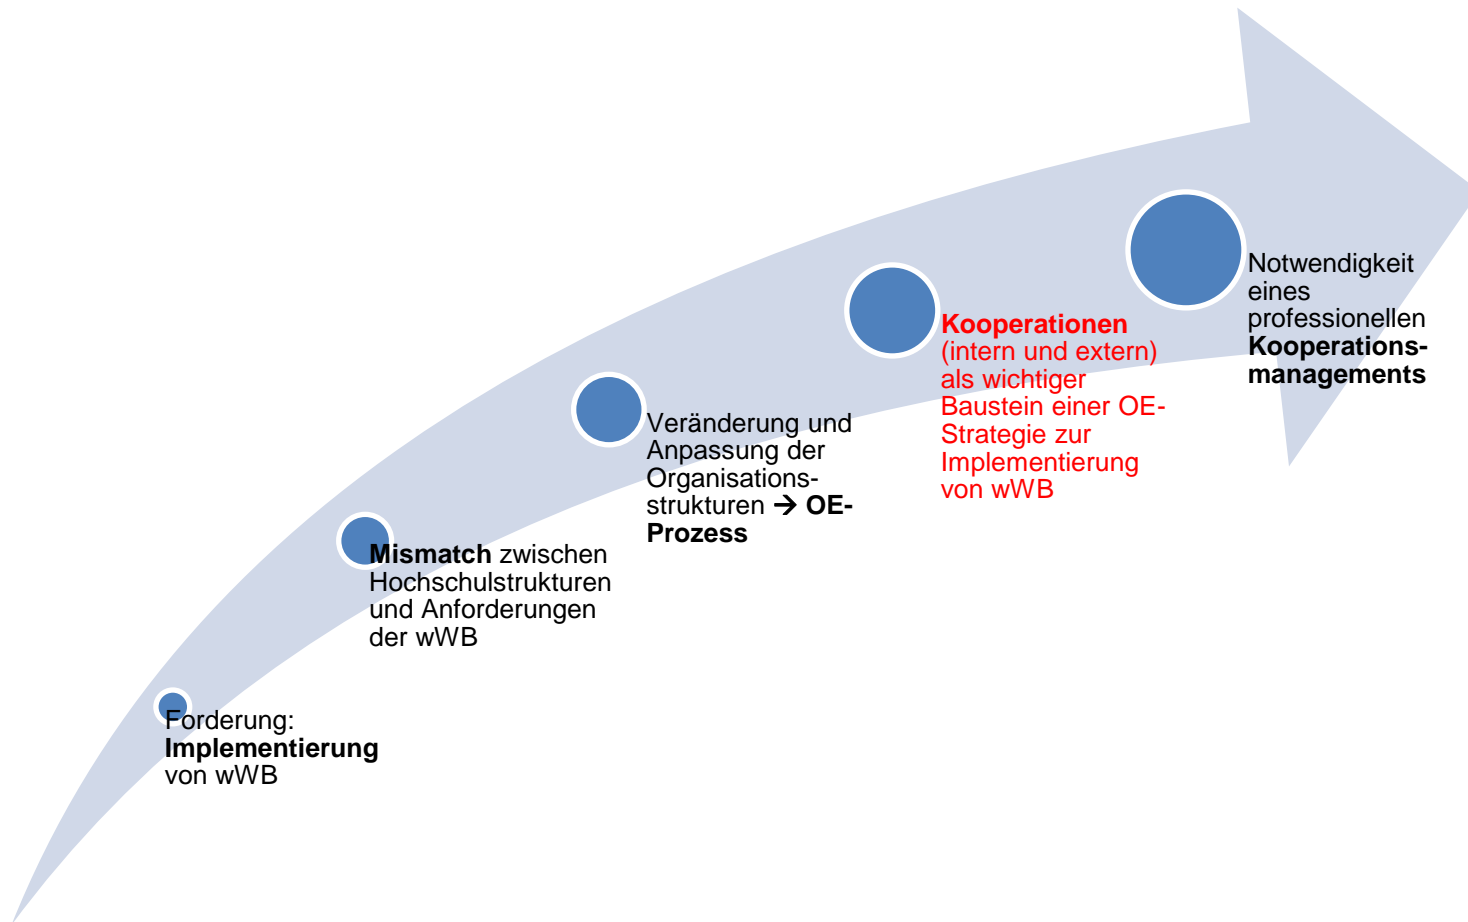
Forderung: Implementierung von wWB

Mismatch zwischen Hochschulstrukturen und Anforderungen der wWB

Veränderung und Anpassung der Organisationsstrukturen → OE-Prozess

Kooperationen (intern und extern) als wichtiger Baustein einer OE-Strategie zur Implementierung von wWB

Notwendigkeit eines professionellen Kooperationsmanagements